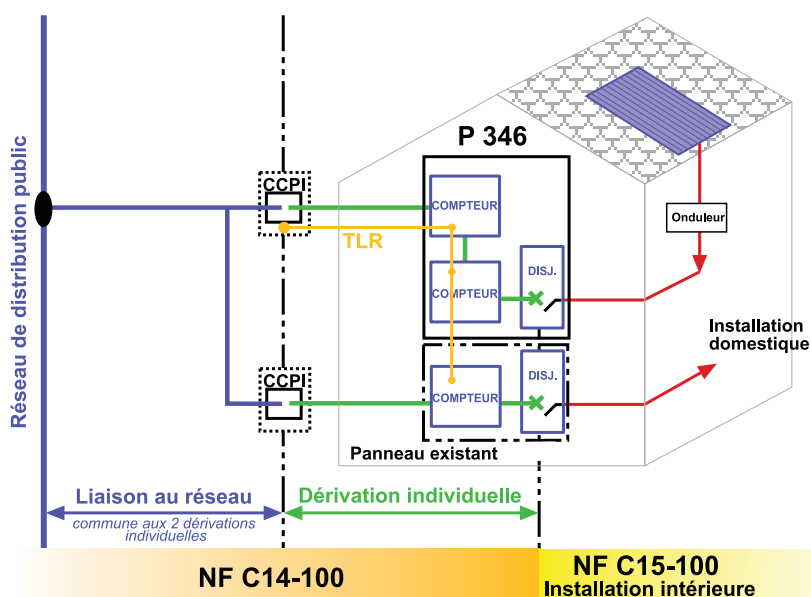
Réseau de distribution public

CCPI

CCPI

P 346

COMPTEUR

TLR

COMPTEUR

DISJ.

COMPTEUR

DISJ.

Onduleur

Installation domestique

Panneau existant

Liaison au réseau
commune aux 2 dérivations individuelles

Dérivation individuelle

NF C14-100

NF C15-100
Installation intérieure